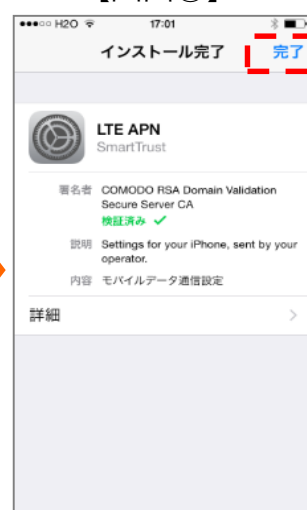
●●●○○ H2O 17:01

インストール完了 完了

LTE APN
SmartTrust

署名者 COMODO RSA Domain Validation Secure Server CA
検証済み ✓

説明 Settings for your iPhone, sent by your operator.

内容 モバイルデータ通信設定

詳細